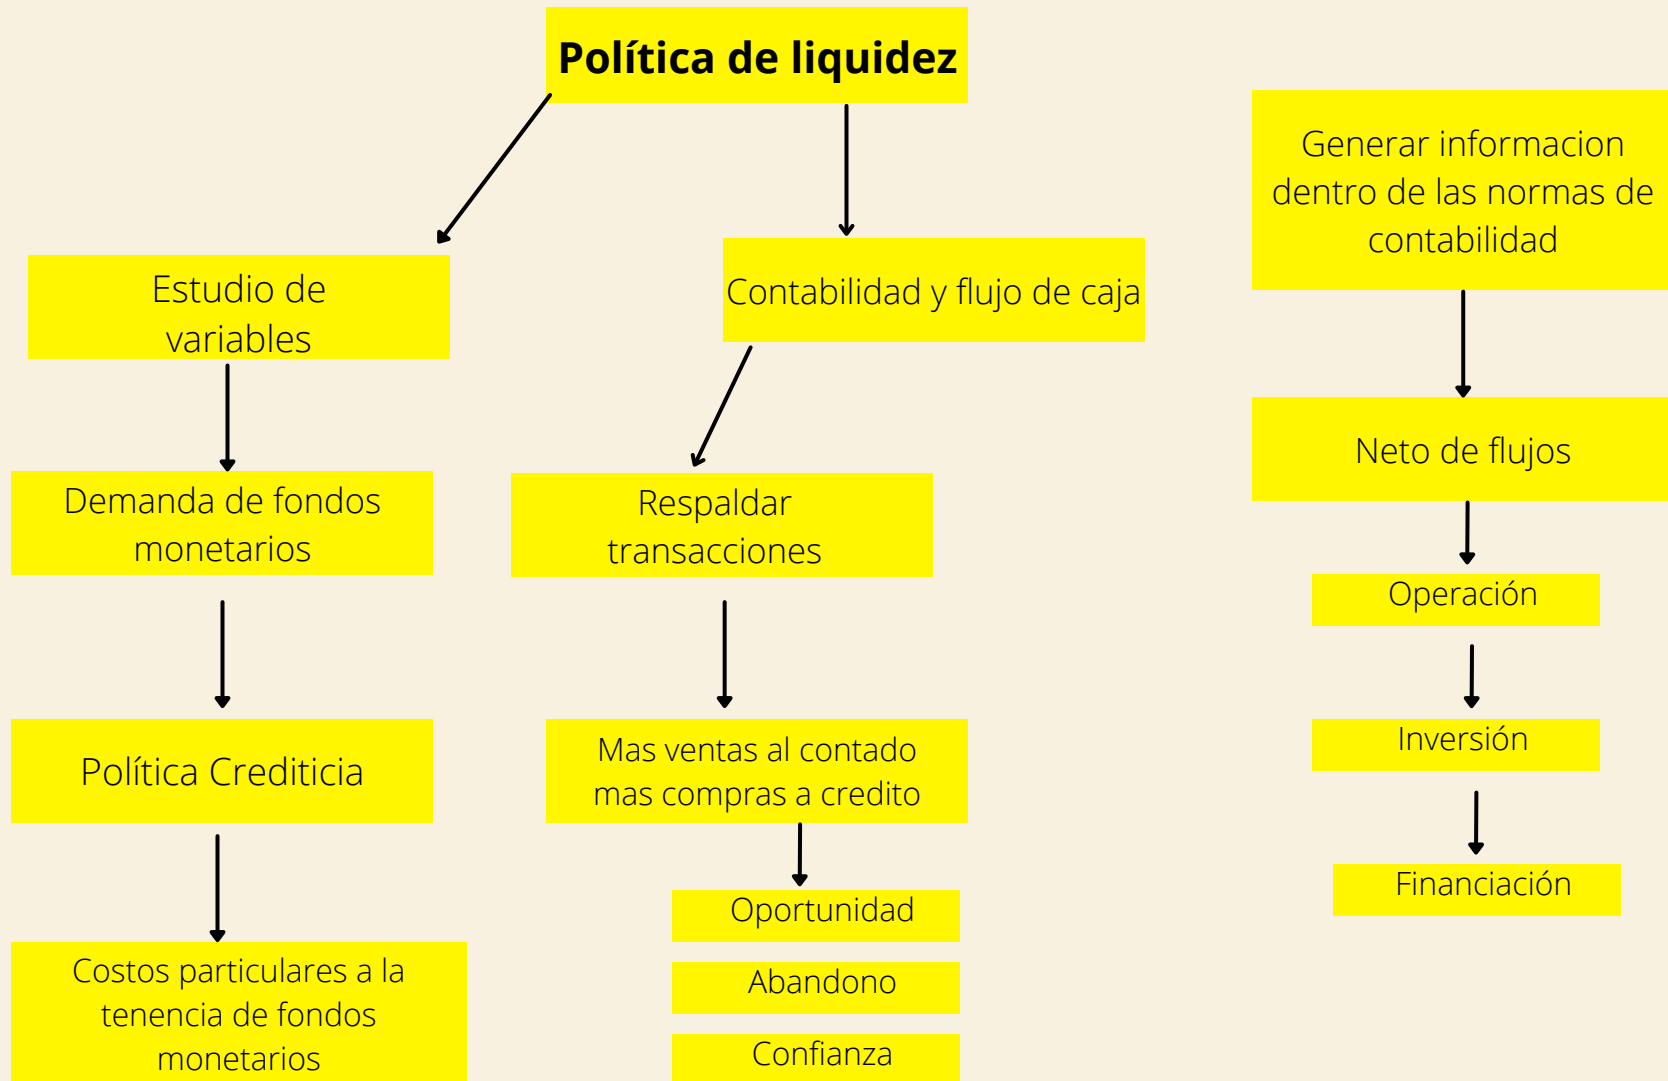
Política de liquidez

Estudio de variables

Demanda de fondos monetarios

Política Crediticia

Costos particulares a la tenencia de fondos monetarios

Contabilidad y flujo de caja

Respaldar transacciones

Mas ventas al contado mas compras a credito

Oportunidad

Abandono

Confianza

Generar informacion dentro de las normas de contabilidad

Neto de flujos

Operación

Inversión

Financiación